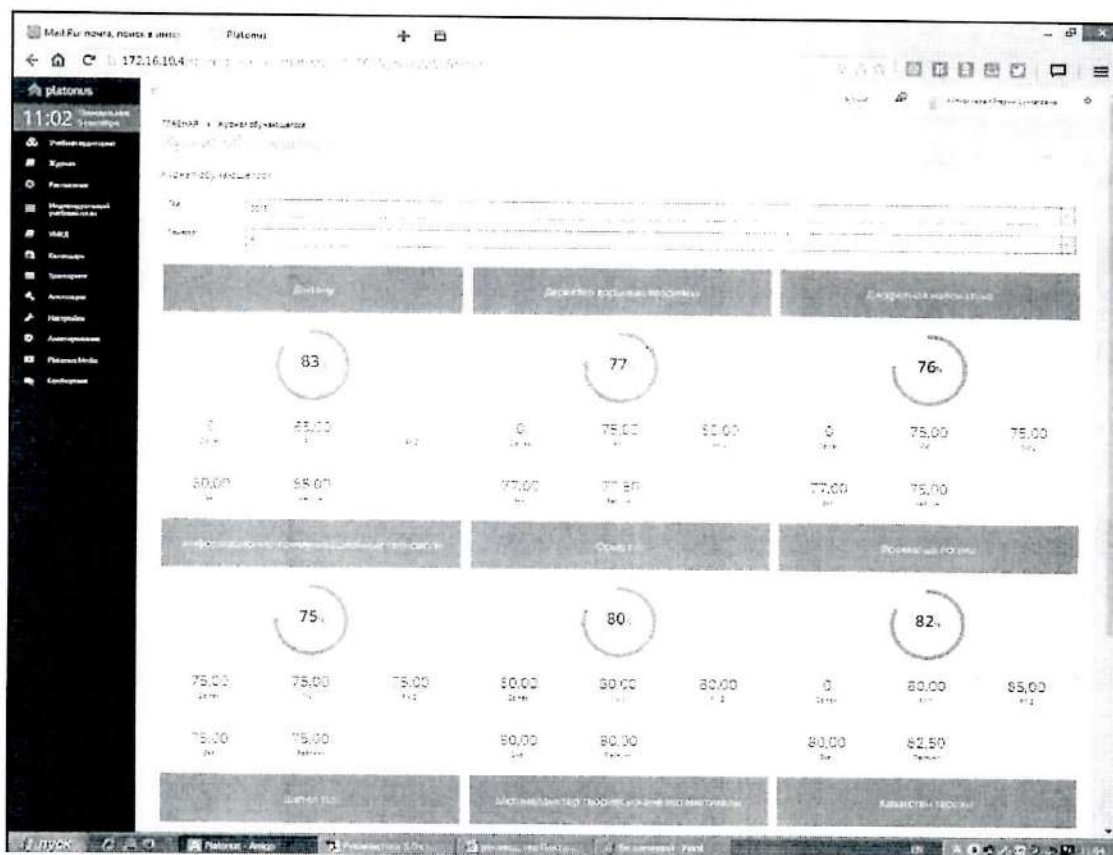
Mail.Ru: почта, поиск в инте
Platonus
172.16.10.4
platonus
11:02
Учебная программа
Журнал
Расписание
Индивидуальный учебный план
УМКД
Календарь
Транскрипт
Анкетирование
Настройки
Platonus Media
Сообщения
ГЛАВНАЯ » Журнал обучающегося
Журнал обучающегося
Год
Семестр
Физика
Дискретная математика
83
77
76%
0
65,00
0
75,00
80,00
0
75,00
75,00
80,00
85,00
77,00
77,50
77,00
75,00
Информационно-коммуникационные технологии
Физика
75
80
82%
75,00
75,00
75,00
80,00
80,00
80,00
0
80,00
85,00
75,00
75,00
80,00
80,00
80,00
82,50
Қазақстан тарихы
пуск
Platonus - Amigo